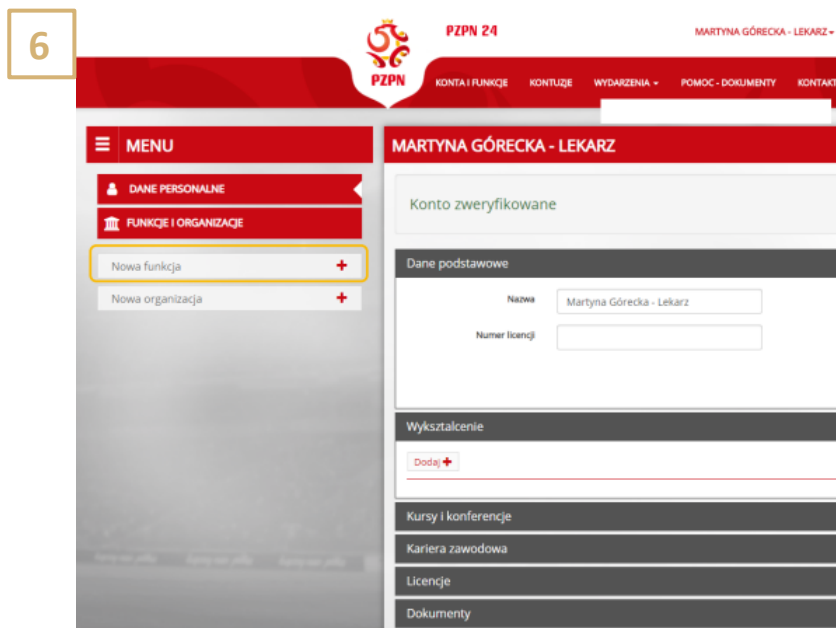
6

PZPN

PZPN 24

MARTYNA GÓRECKA - LEKARZ

KONTA I FUNKCJE KONTUZJE WYDARZENIA POMOC - DOKUMENTY KONTAKT

MENU

DANE PERSONALNE

FUNKCJE I ORGANIZACJE

Nowa funkcja +

Nowa organizacja +

MARTYNA GÓRECKA - LEKARZ

Konto zweryfikowane

Dane podstawowe

Nazwa Martyna Górecka - Lekarz

Numer licencji

Wykształcenie

Dodaj +

Kursy i konferencje

Kariera zawodowa

Licencje

Dokumenty